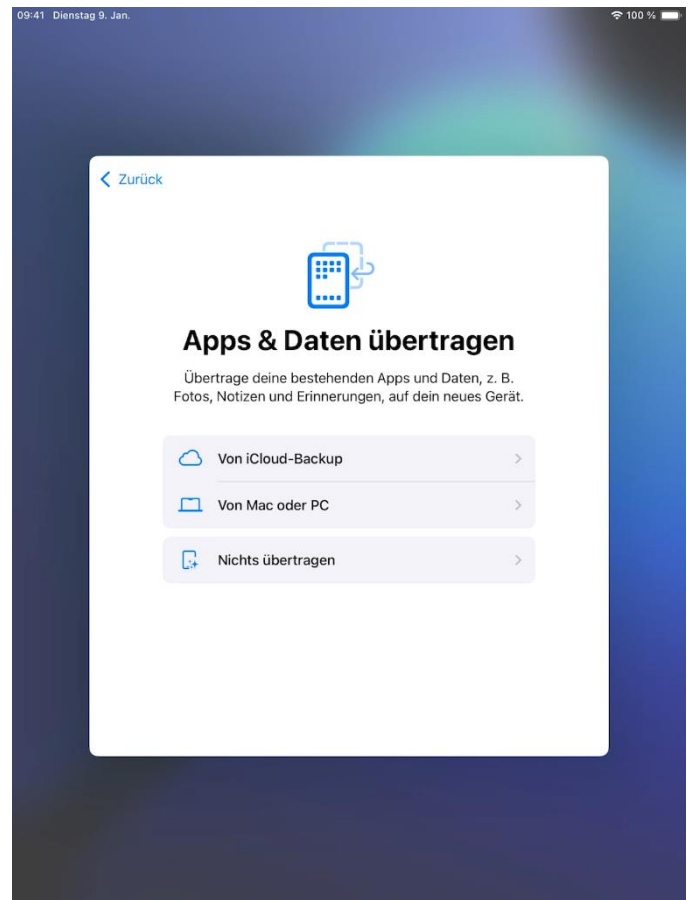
09:41 Dienstag 9. Jan.

100 %

Zurück

Apps & Daten übertragen

Übertrage deine bestehenden Apps und Daten, z. B. Fotos, Notizen und Erinnerungen, auf dein neues Gerät.

Von iCloud-Backup

Von Mac oder PC

Nichts übertragen